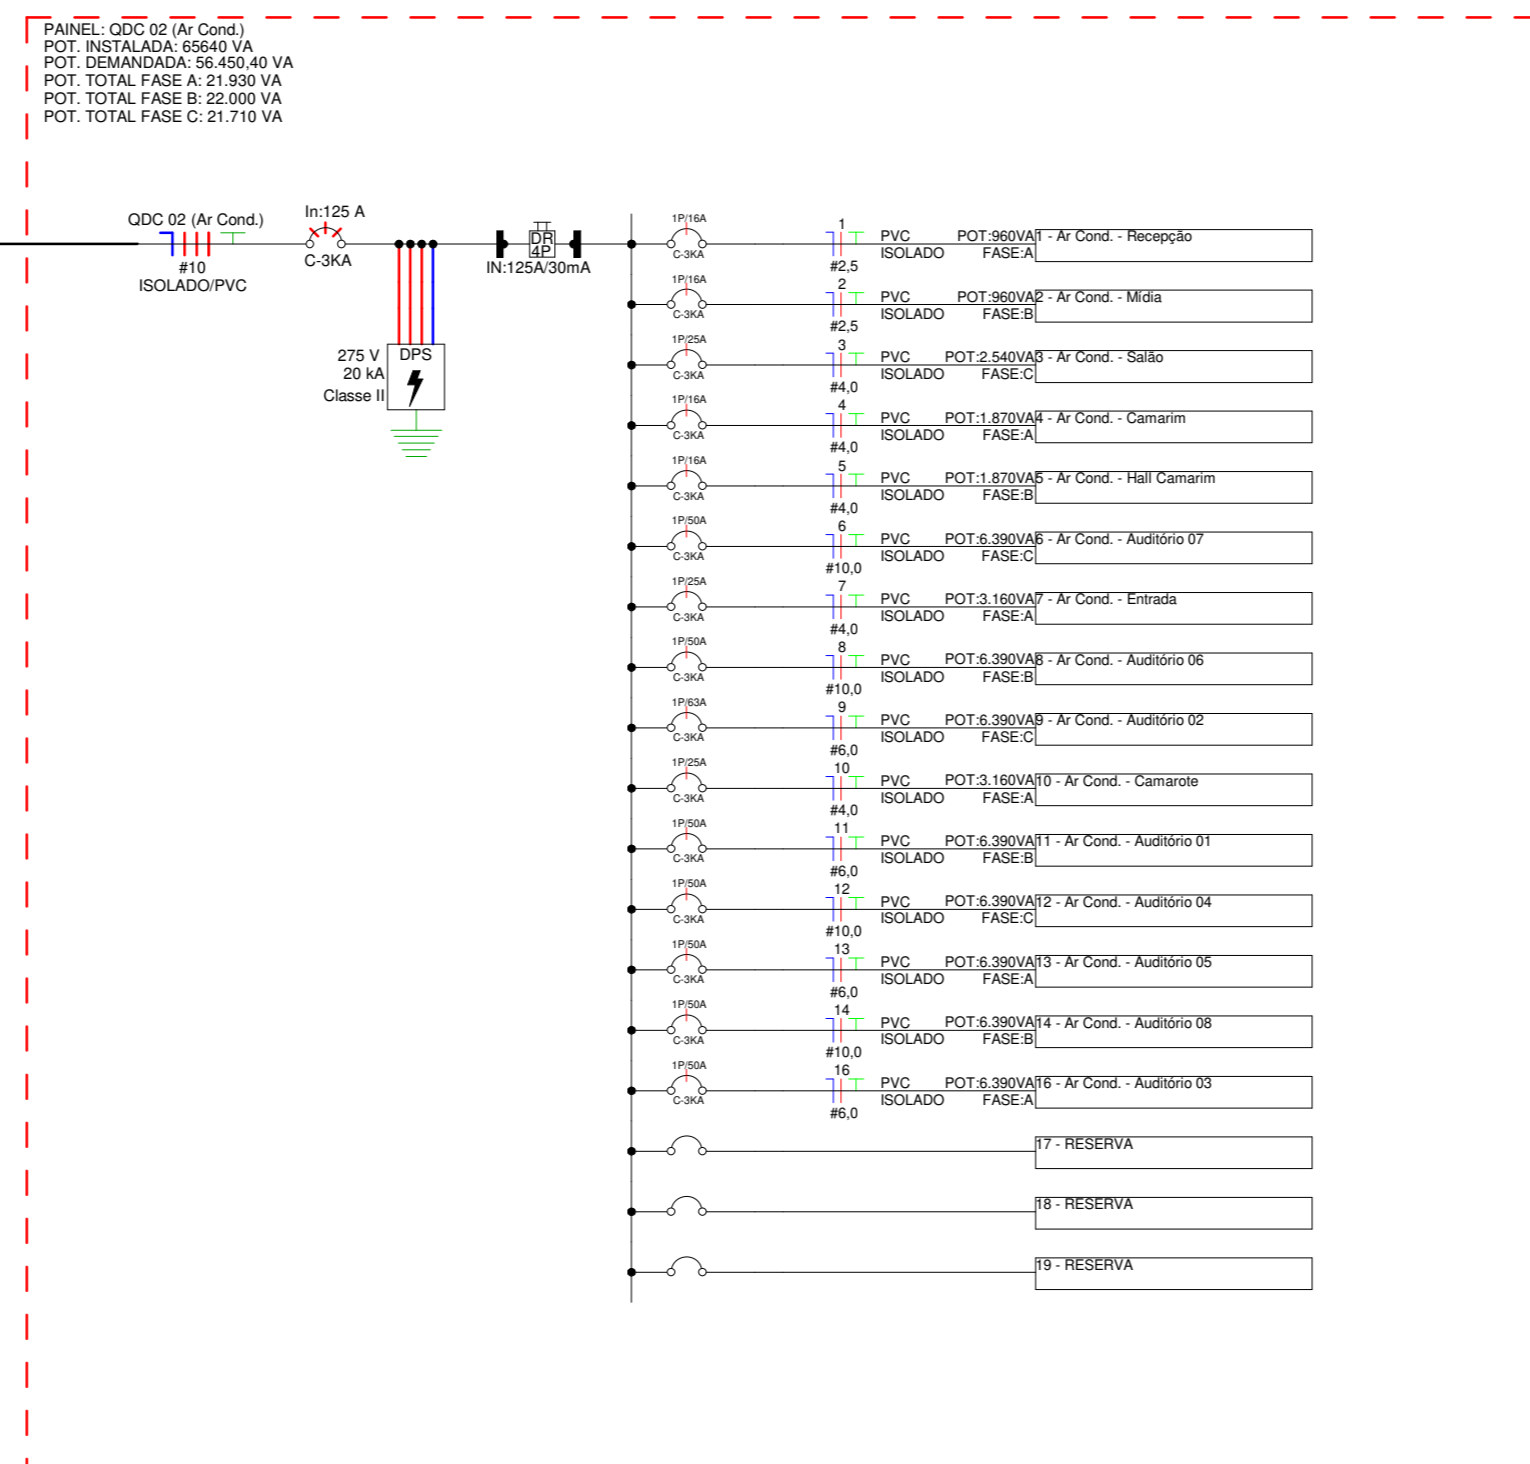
PAINEL: QDC 02 (Ar Cond.)
POT. INSTALADA: 65640 VA
POT. DEMANDADA: 56.450,40 VA
POT. TOTAL FASE A: 21.930 VA
POT. TOTAL FASE B: 22.000 VA
POT. TOTAL FASE C: 21.710 VA

QDC 02 (Ar Cond.)
#10
ISOLADO/PVC

In:125 A
C-3KA

275 V
20 kA
Classe II
DPS

DR
4P
IN:125A/30mA

1P/16A C-3KA 1 #2,5 PVC ISOLADO POT:960VA FASE:A 1 - Ar Cond. - Recepção
1P/16A C-3KA 2 #2,5 PVC ISOLADO POT:960VA FASE:B 2 - Ar Cond. - Mídia
1P/25A C-3KA 3 #4,0 PVC ISOLADO POT:2.540VA FASE:C 3 - Ar Cond. - Salão
1P/16A C-3KA 4 #4,0 PVC ISOLADO POT:1.870VA FASE:A 4 - Ar Cond. - Camarim
1P/16A C-3KA 5 #4,0 PVC ISOLADO POT:1.870VA FASE:B 5 - Ar Cond. - Hall Camarim
1P/50A C-3KA 6 #10,0 PVC ISOLADO POT:6.390VA FASE:C 6 - Ar Cond. - Auditório 07
1P/25A C-3KA 7 #4,0 PVC ISOLADO POT:3.160VA FASE:A 7 - Ar Cond. - Entrada
1P/50A C-3KA 8 #10,0 PVC ISOLADO POT:6.390VA FASE:B 8 - Ar Cond. - Auditório 06
1P/63A C-3KA 9 #6,0 PVC ISOLADO POT:6.390VA FASE:C 9 - Ar Cond. - Auditório 02
1P/25A C-3KA 10 #4,0 PVC ISOLADO POT:3.160VA FASE:A 10 - Ar Cond. - Camarote
1P/50A C-3KA 11 #6,0 PVC ISOLADO POT:6.390VA FASE:B 11 - Ar Cond. - Auditório 01
1P/50A C-3KA 12 #10,0 PVC ISOLADO POT:6.390VA FASE:C 12 - Ar Cond. - Auditório 04
1P/50A C-3KA 13 #6,0 PVC ISOLADO POT:6.390VA FASE:A 13 - Ar Cond. - Auditório 05
1P/50A C-3KA 14 #10,0 PVC ISOLADO POT:6.390VA FASE:B 14 - Ar Cond. - Auditório 08
1P/50A C-3KA 16 #6,0 PVC ISOLADO POT:6.390VA FASE:A 16 - Ar Cond. - Auditório 03
17 - RESERVA
18 - RESERVA
19 - RESERVA